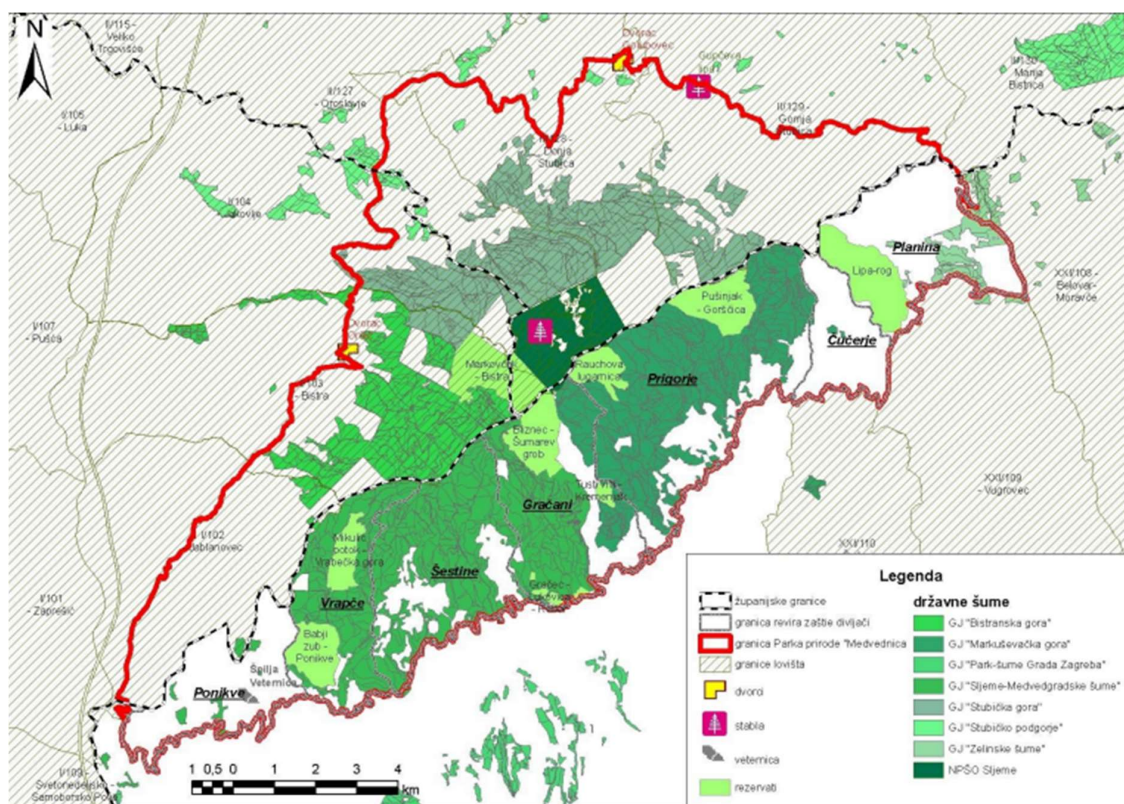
N

II/115 - Veliko Trgovišće

Dvorac Golubovec

Gupčeva lipa

II/130 - Marija Bistrica

II/127 - Oroslavje

II/129 - Gornja Stubica

I/105 - Luka

II/128 - Donja Stubica

I/104 - Hrašće

Planina

Lipa-rog

XXI/108 - Belovar-Moravče

Pušinjak - Goršćica

I/107 - Pušća

Dvorac Januševec

Markovčak - Bistra

Rauchova lugarnica

Čučerje

Prigorje

I/103 - Bistra

Bliznec - Šumarev grob

Tusti vrh - Kremenjak

XXI/109 - Vugrovec

Gračani

XXI/110

I/102 - Jablanovec

Mikulić potok - Vrabečka gora

Šestine

Gorščec - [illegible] - Hum

I/101 - Zaprešić

Vrapče

Babji Zub - Ponikve

Špilja Veternica

Ponikve

I/100 - Sveti Nedelja - Samobor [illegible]

1 0,5 0 1 2 3 4 km

Legenda

županijske granice

granica revira zaštie divljači

granica Parka prirode "Medvednica"

granice lovišta

dvorci

stabla

veternica

rezervati

državne šume

GJ "Bistranska gora"

GJ "Markuševačka gora"

GJ "Park-šume Grada Zagreba"

GJ "Sljeme-Medvedgradske šume"

GJ "Stubička gora"

GJ "Stubičko podgorje"

GJ "Zelinske šume"

NPŠO Sljeme